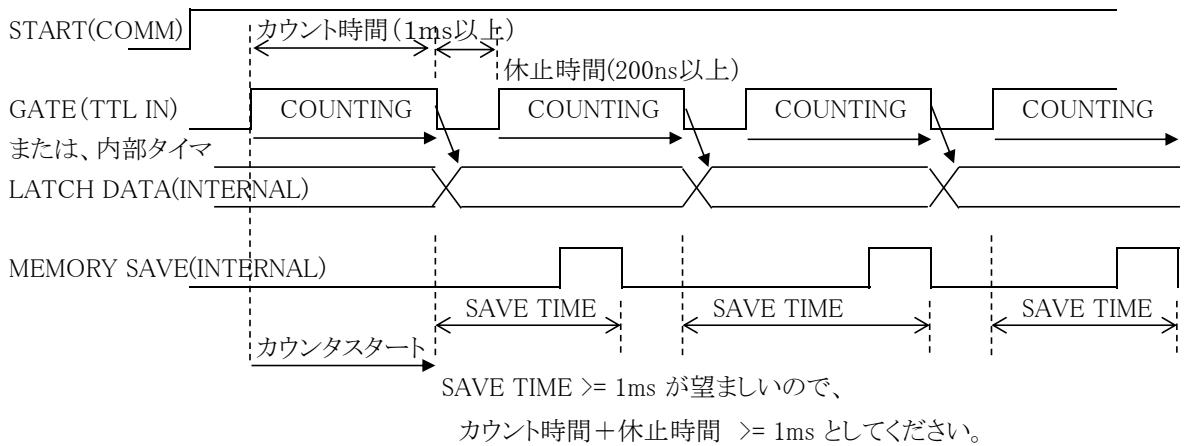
START(COMM)

カウント時間（1ms以上）

休止時間(200ns以上）

GATE（TTL IN）

COUNTING

COUNTING

COUNTING

COUNTING

または、内部タイマ

LATCH DATA(INTERNAL)

MEMORY SAVE(INTERNAL)

SAVE TIME

SAVE TIME

SAVE TIME

カウンタスタート

SAVE TIME >= 1ms が望ましいので、

カウント時間＋休止時間 >= 1ms としてください。